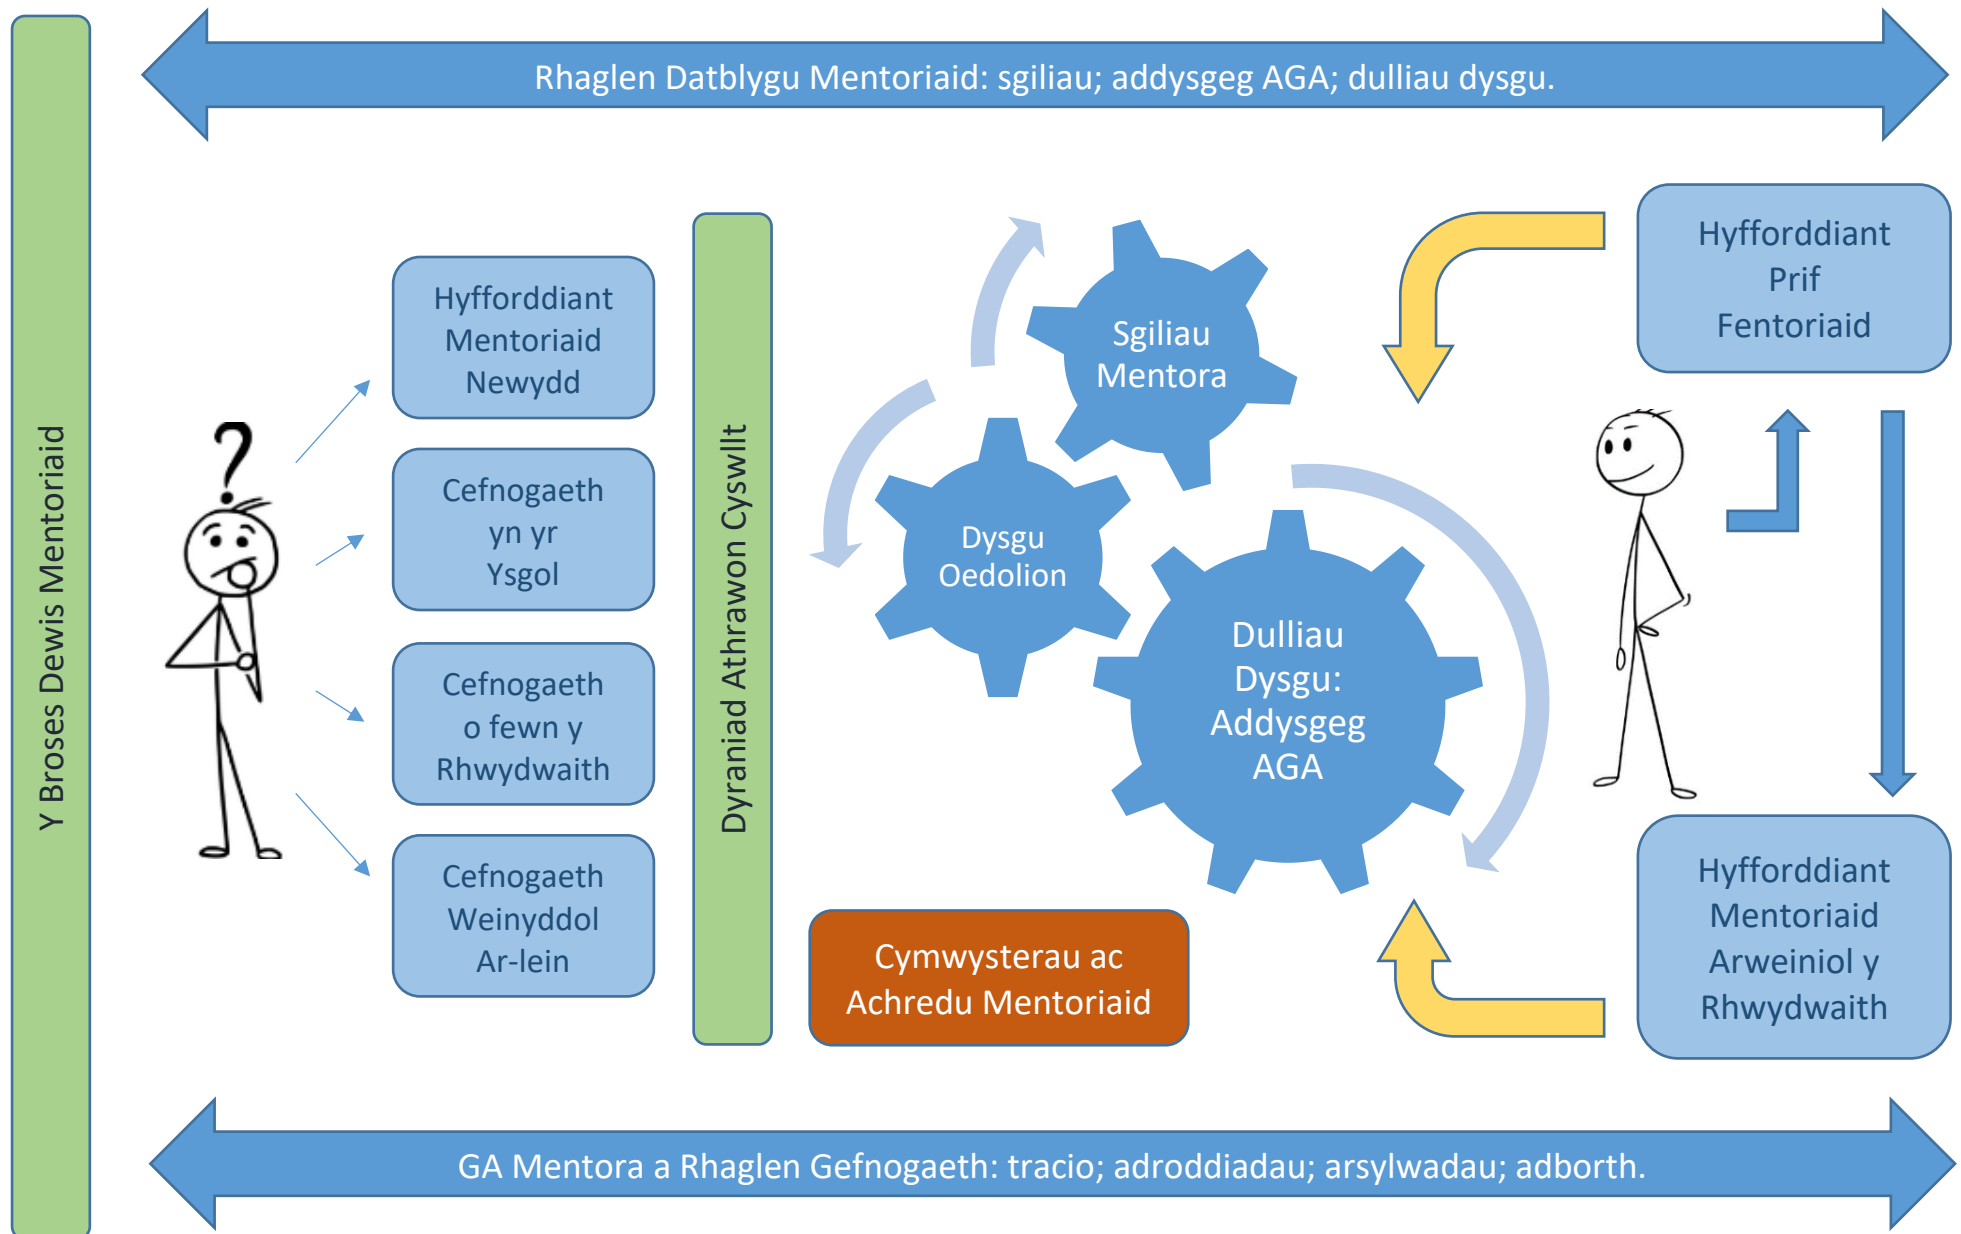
Rhaglen Datblygu Mentoriaid: sgiliau; addysgeg AGA; dulliau dysgu.

Y Broses Dewis Mentoriaid

?

Hyfforddiant Mentoriaid Newydd

Cefnogaeth yn yr Ysgol

Cefnogaeth o fewn y Rhwydwaith

Cefnogaeth Weinyddol Ar-lein

Dyraniad Athrawon Cyswllt

Sgiliau Mentora

Dysgu Oedolion

Dulliau Dysgu: Addysgeg AGA

Cymwysterau ac Achredu Mentoriaid

Hyfforddiant Prif Fentoriaid

Hyfforddiant Mentoriaid Arweiniol y Rhwydwaith

GA Mentora a Rhaglen Gefnogaeth: tracio; adroddiadau; arsylwadau; adborth.